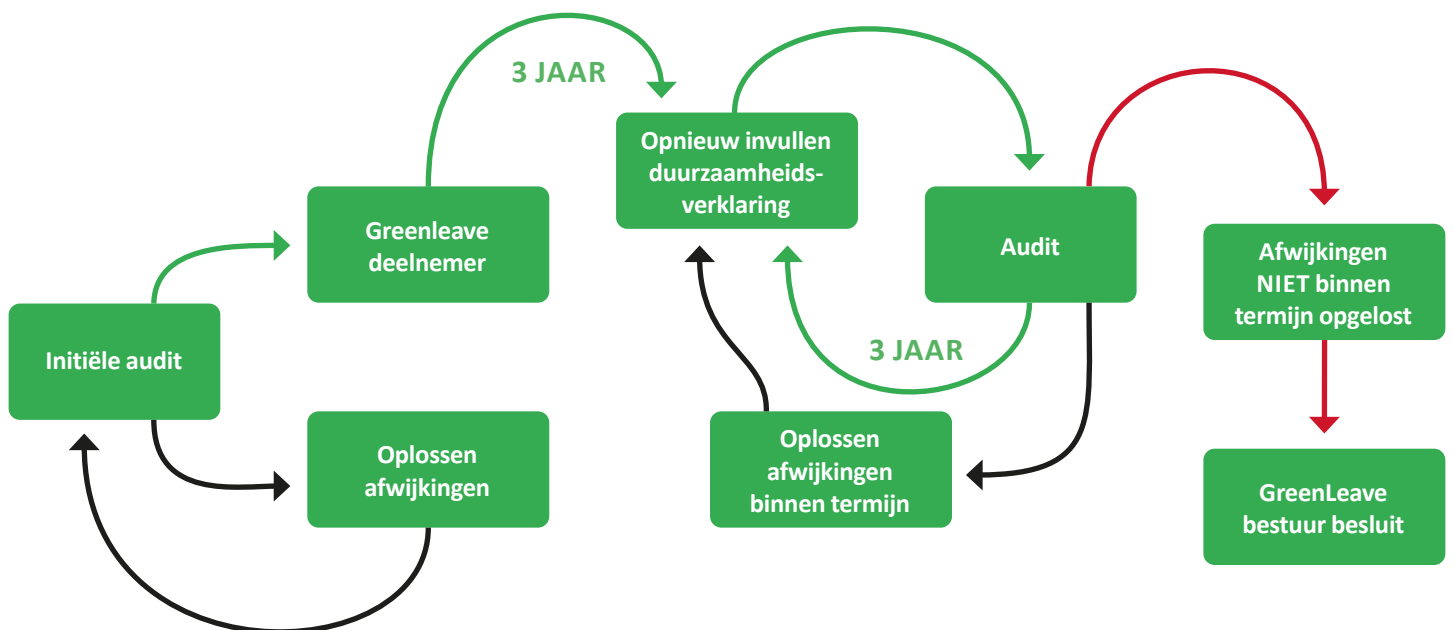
Initiële audit

Greenleave deelnemer

Oplossen afwijkingen

3 JAAR

Opnieuw invullen duurzaamheidsverklaring

Oplossen afwijkingen binnen termijn

3 JAAR

Audit

Afwijkingen NIET binnen termijn opgelost

GreenLeave bestuur besluit